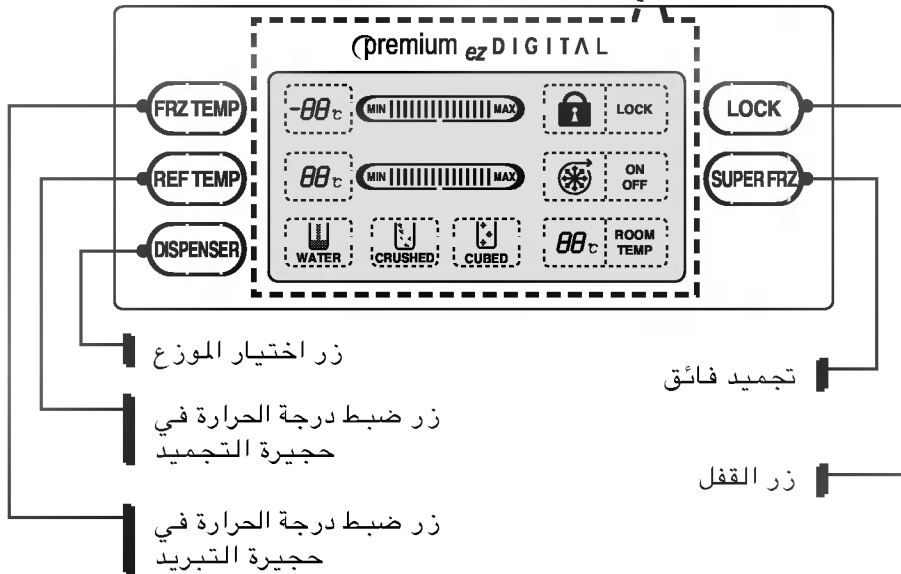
premium ez DIGITAL

FRZ TEMP

REF TEMP

DISPENSER

-88℃ MIN MAX

88℃ MIN MAX

WATER CRUSHED CUBED

LOCK

ON OFF

88℃ ROOM TEMP

LOCK

SUPER FRZ

زر اختيار الموزع

زر ضبط درجة الحرارة في حجيرة التجميد

زر ضبط درجة الحرارة في حجيرة التبريد

تجميد فائق

زر القفل